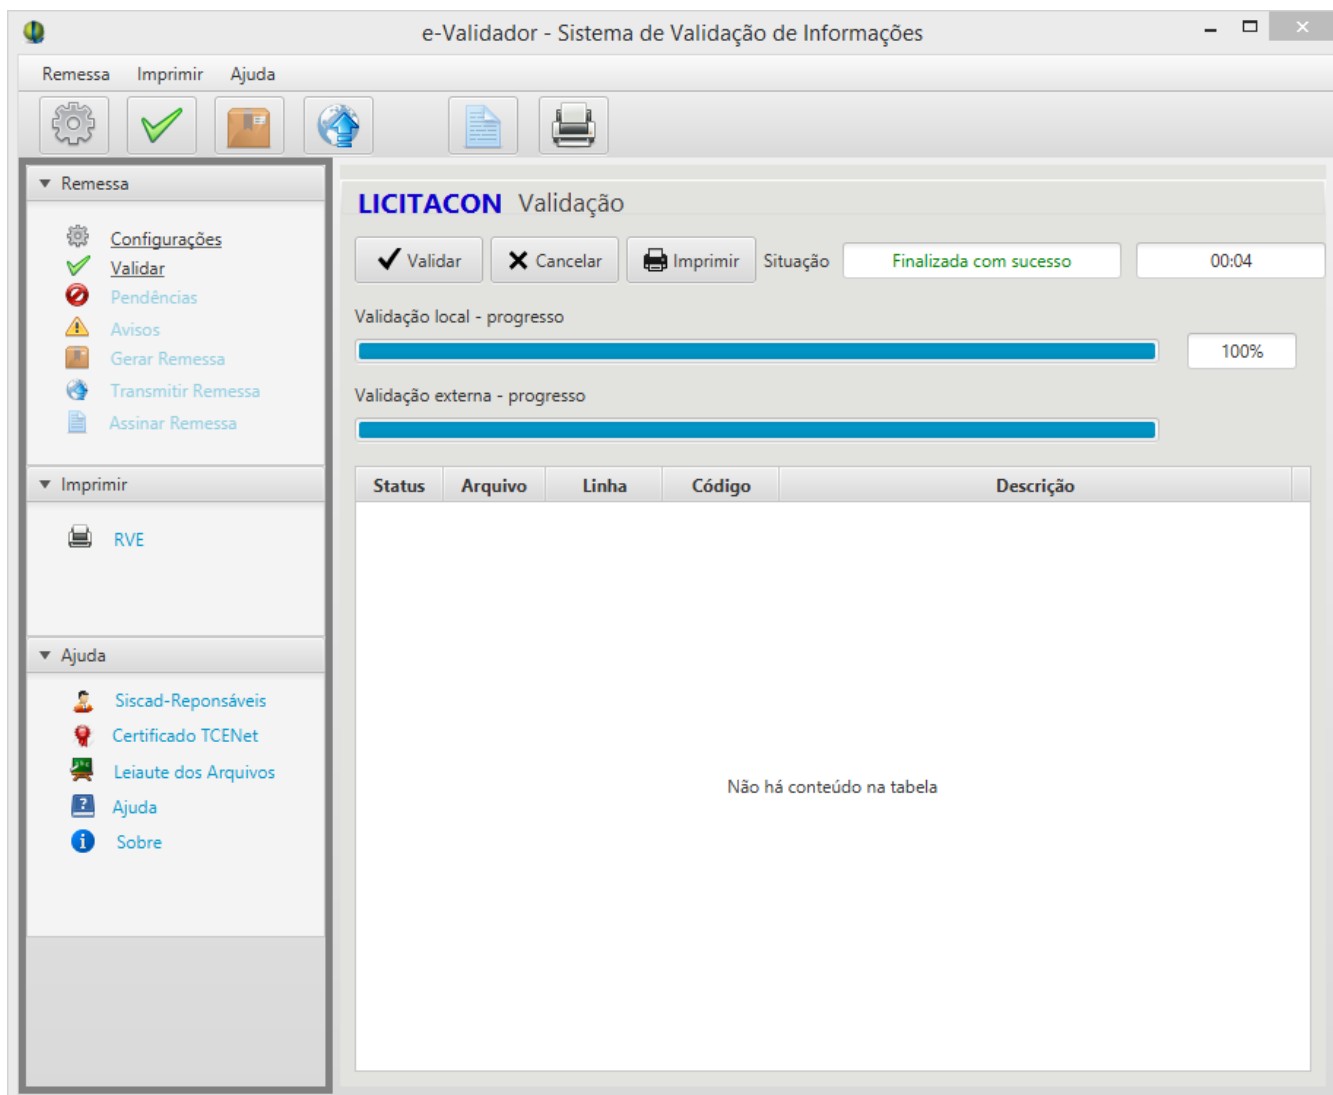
e-Validador - Sistema de Validação de Informações

Remessa Imprimir Ajuda

Remessa

Configurações
Validar
Pendências
Avisos
Gerar Remessa
Transmitir Remessa
Assinar Remessa

Imprimir

RVE

Ajuda

Siscad-Reponsáveis
Certificado TCENet
Leiaute dos Arquivos
Ajuda
Sobre

LICITACON Validação

Validar Cancelar Imprimir Situação Finalizada com sucesso 00:04

Validação local - progresso

100%

Validação externa - progresso

| Status | Arquivo | Linha | Código | Descrição |
|---|---|---|---|---|

Não há conteúdo na tabela